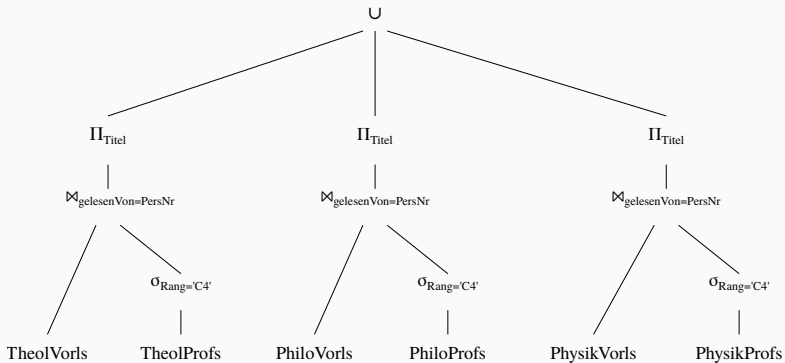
$\cup$

$\Pi_{\text{Titel}}$

$\bowtie_{\text{gelesenVon=PersNr}}$

TheolVorls

$\sigma_{\text{Rang='C4'}}$

TheolProfs

$\Pi_{\text{Titel}}$

$\bowtie_{\text{gelesenVon=PersNr}}$

PhiloVorls

$\sigma_{\text{Rang='C4'}}$

PhiloProfs

$\Pi_{\text{Titel}}$

$\bowtie_{\text{gelesenVon=PersNr}}$

PhysikVorls

$\sigma_{\text{Rang='C4'}}$

PhysikProfs